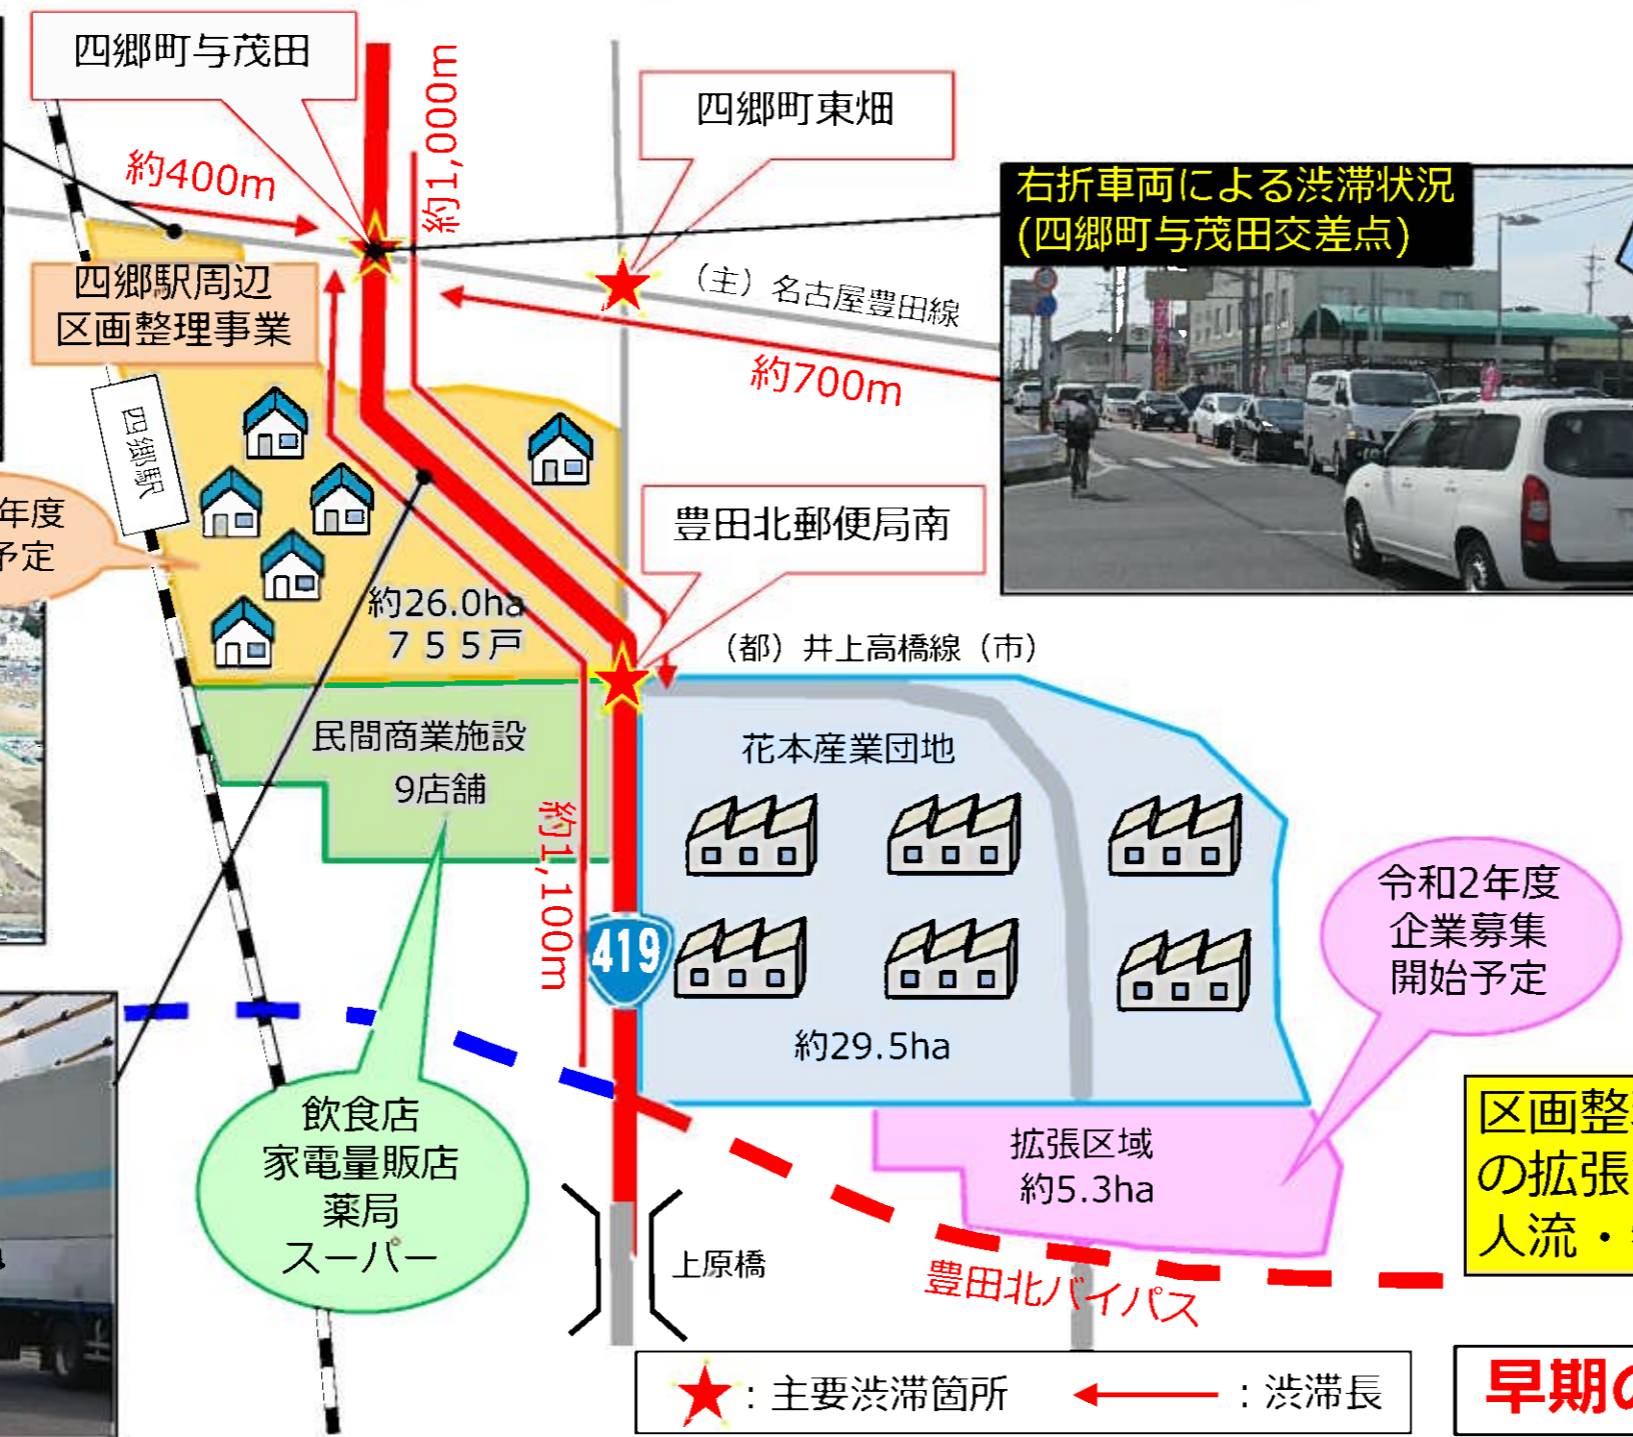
四郷町与茂田

約1,000m

四郷町東畑

約400m

右折車両による渋滞状況
(四郷町与茂田交差点)

四郷駅周辺
区画整理事業

(主) 名古屋豊田線

約700m

四郷駅

年度
予定

豊田北郵便局南

約26.0ha
755戸

(都) 井上高橋線 (市)

民間商業施設
9店舗

花本産業団地

約1,100m

419

令和2年度
企業募集
開始予定

約29.5ha

区画整
の拡張
人流・

拡張区域
約5.3ha

飲食店
家電量販店
薬局
スーパー

上原橋

豊田北バイパス

: 主要渋滞箇所

: 渋滞長

早期の